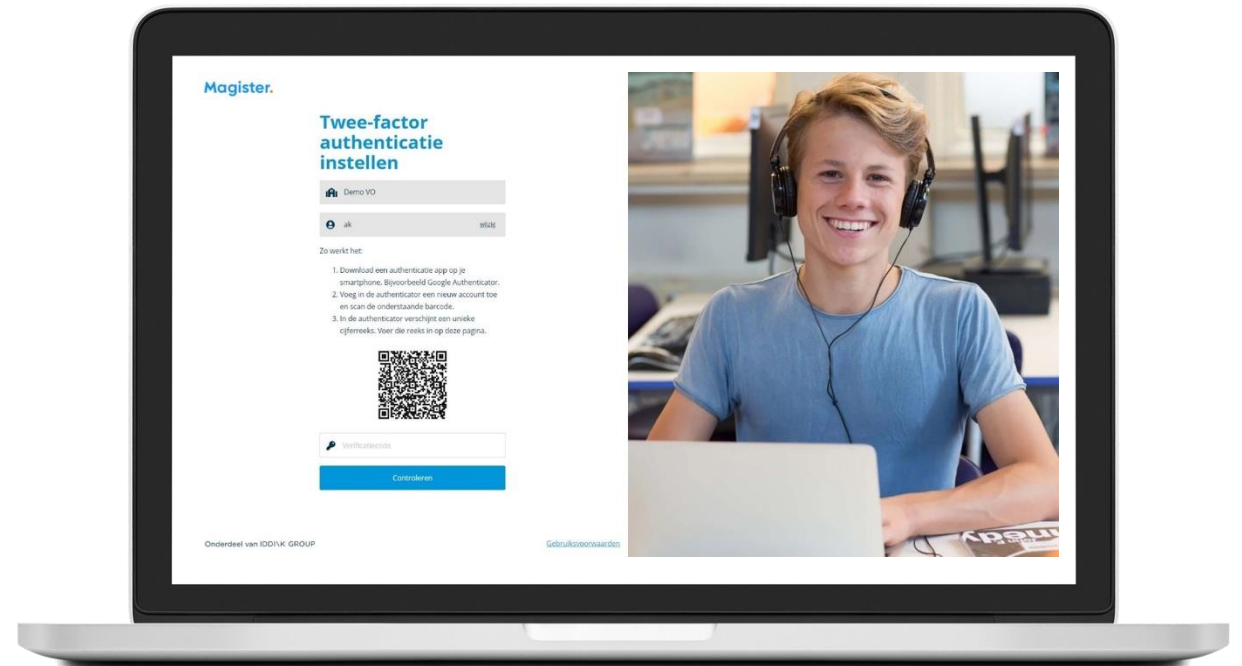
Magister.

Twee-factor authenticatie instellen

Demo VO

ak

wijzig

Zo werkt het:

1. Download een authenticatie app op je smartphone. Bijvoorbeeld Google Authenticator.
2. Voeg in de authenticator een nieuw account toe en scan de onderstaande barcode.
3. In de authenticator verschijnt een unieke cijferreeks. Voer die reeks in op deze pagina.

Verificatiecode

Controleren

Onderdeel van IDDI\K GROUP

Gebruiksvoorwaarden